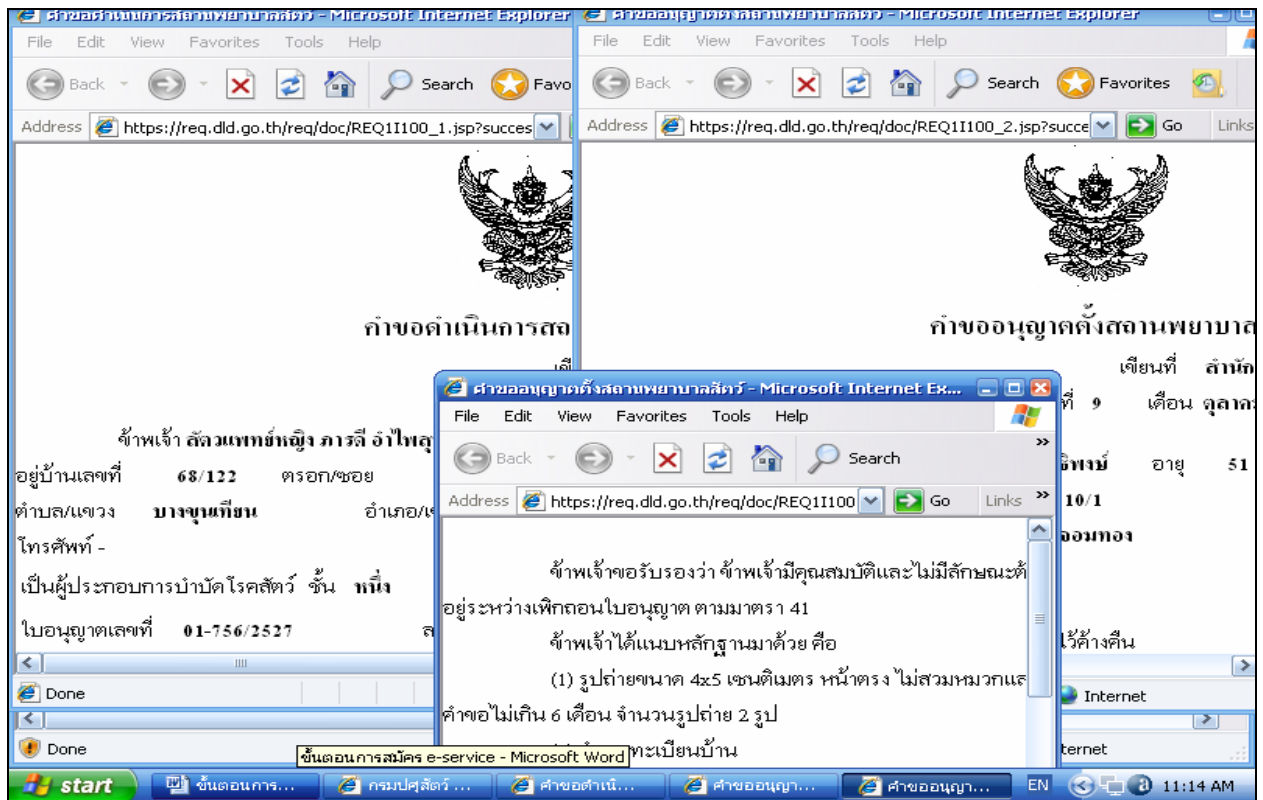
คำขอดำเนินการสถานพยาบาลสัตว์ - Microsoft Internet Explorer
File Edit View Favorites Tools Help
Back Search Favo
Address https://req.dld.go.th/req/doc/REQ1I100_1.jsp?succes

คำขอดำเนินการสถ

ข้าพเจ้า สัตวแพทย์หญิง ภารดี อำไพ
อยู่บ้านเลขที่ 68/122 ตรอก/ซอย
ตำบล/แขวง บางขุนเทียน อำเภอ/เ
โทรศัพท์ -
เป็นผู้ประกอบการบำบัดโรคสัตว์ ชั้น หนึ่ง
ใบอนุญาตเลขที่ 01-756/2527
Done
Done

คำขออนุญาตตั้งสถานพยาบาลสัตว์ - Microsoft Internet Explorer
File Edit View Favorites Tools Help
Back Search Favorites
Address https://req.dld.go.th/req/doc/REQ1I100_2.jsp?succe Go Links

คำขออนุญาตตั้งสถานพยาบาล
เขียนที่ สำนัก
ที่ 9 เดือน ตุลาคม
ธิพงษ์ อายุ 51
10/1
จอมทอง
ไว้ค้างคืน
Internet
ternet

คำขออนุญาตตั้งสถานพยาบาลสัตว์ - Microsoft Internet Ex...
File Edit View Favorites Tools Help
Back Search
Address https://req.dld.go.th/req/doc/REQ1I100 Go Links

ข้าพเจ้าขอรับรองว่า ข้าพเจ้ามีคุณสมบัติและไม่มีลักษณะต้
อยู่ระหว่างเพิกถอนใบอนุญาต ตามมาตรา 41
ข้าพเจ้าได้แนบหลักฐานมาด้วย คือ
(1) รูปถ่ายขนาด 4x5 เซนติเมตร หน้าตรง ไม่สวมหมวกแล
คำขอไม่เกิน 6 เดือน จำนวนรูปถ่าย 2 รูป
ทะเบียนบ้าน

ขั้นตอนการสมัคร e-service - Microsoft Word
start ขั้นตอนการ... กรมปศุสัตว์ ... คำขอดำเนิ... คำขออนุญา... คำขออนุญา... EN 11:14 AM